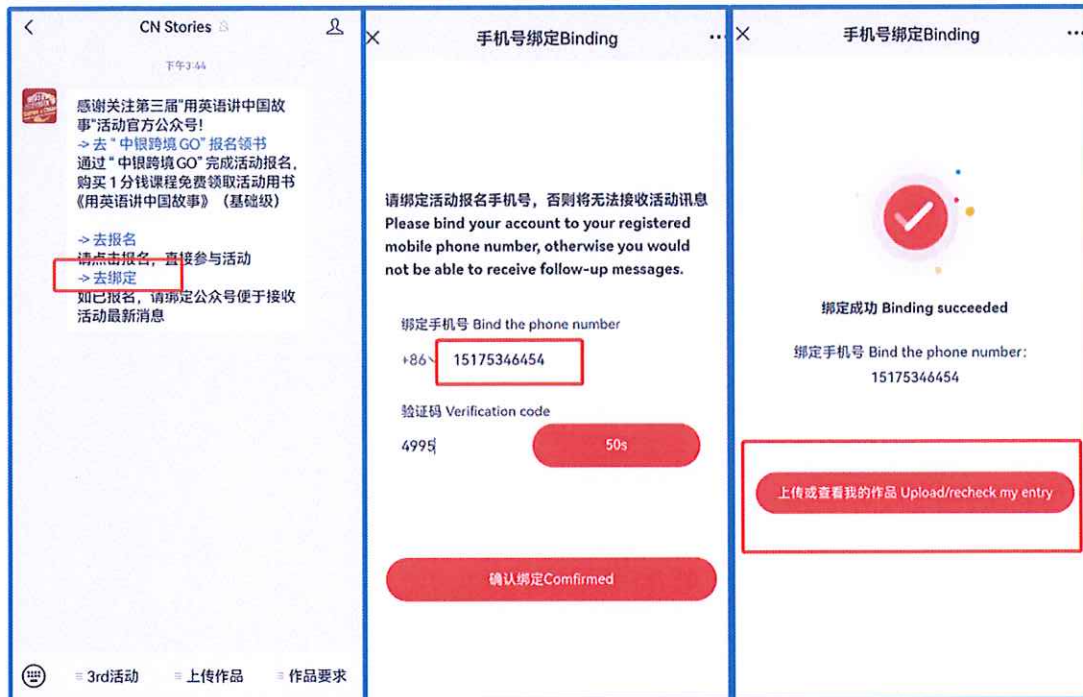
CN Stories

下午3:44

感谢关注第三届"用英语讲中国故事"活动官方公众号!
-> 去"中银跨境GO"报名领书
通过"中银跨境GO"完成活动报名,购买1分钱课程免费领取活动用书《用英语讲中国故事》(基础级)

-> 去报名
请点击报名,直接参与活动
-> 去绑定
如已报名,请绑定公众号便于接收活动最新消息

3rd活动 上传作品 作品要求

手机号绑定Binding

请绑定活动报名手机号,否则将无法接收活动讯息
Please bind your account to your registered mobile phone number, otherwise you would not be able to receive follow-up messages.

绑定手机号 Bind the phone number
+86 15175346454

验证码 Verification code
4995 50s

确认绑定Comfirmed

手机号绑定Binding

绑定成功 Binding succeeded

绑定手机号 Bind the phone number:
15175346454

上传或查看我的作品 Upload/recheck my entry